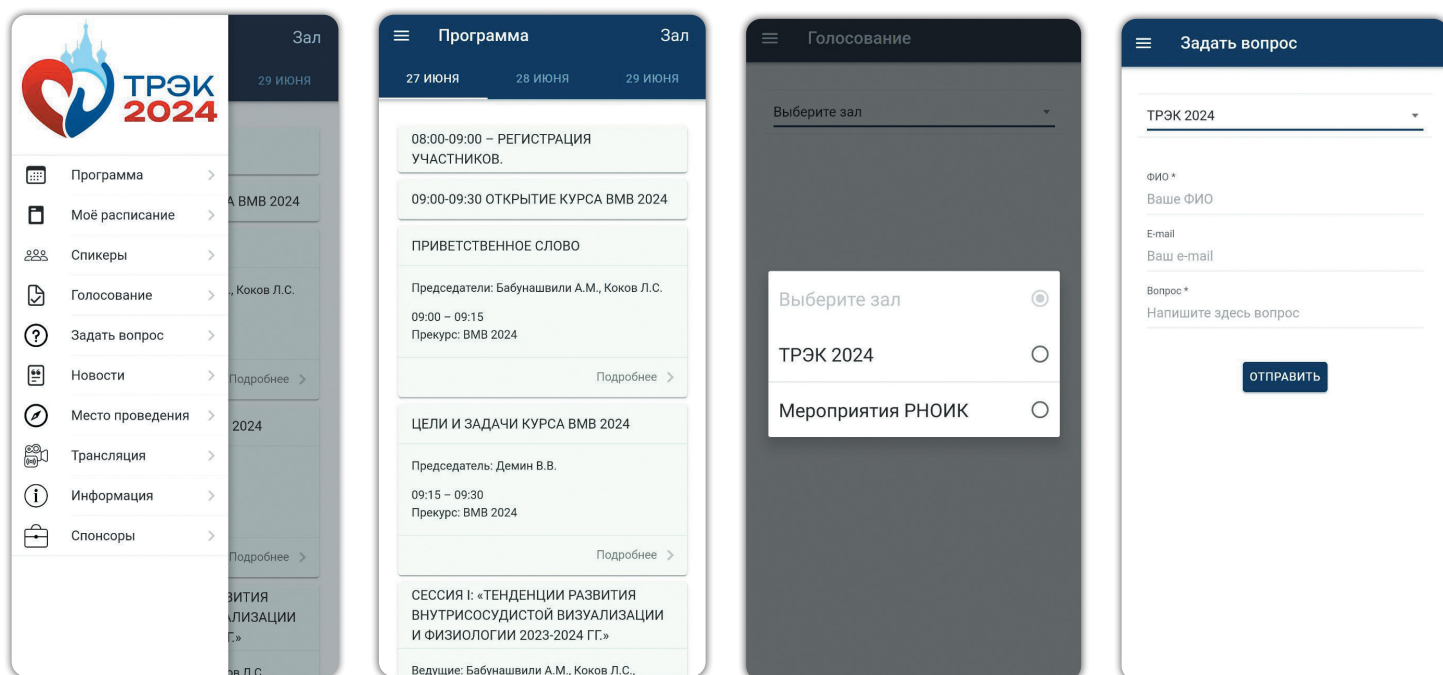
Зал

29 ИЮНЯ

ТРЭК 2024

Программа

Моё расписание

Спикеры

Голосование

Задать вопрос

Новости

Место проведения

Трансляция

Информация

Спонсоры

А ВМВ 2024

, Коков Л.С.

Подробнее

2024

Подробнее

ВИТИЯ
АЛИЗАЦИИ
Г.»

ов Л.С.

Программа

Зал

27 ИЮНЯ

28 ИЮНЯ

29 ИЮНЯ

08:00-09:00 – РЕГИСТРАЦИЯ УЧАСТНИКОВ.

09:00-09:30 ОТКРЫТИЕ КУРСА ВМВ 2024

ПРИВЕТСТВЕННОЕ СЛОВО

Председатели: Бабунашвили А.М., Коков Л.С.

09:00 – 09:15
Прекурс: ВМВ 2024

Подробнее

ЦЕЛИ И ЗАДАЧИ КУРСА ВМВ 2024

Председатель: Демин В.В.

09:15 – 09:30
Прекурс: ВМВ 2024

Подробнее

СЕССИЯ I: «ТЕНДЕНЦИИ РАЗВИТИЯ ВНУТРИСОСУДИСТОЙ ВИЗУАЛИЗАЦИИ И ФИЗИОЛОГИИ 2023-2024 ГГ.»

Ведущие: Бабунашвили А.М., Коков Л.С.,

Голосование

Выберите зал

Выберите зал

ТРЭК 2024

Мероприятия РНОИК

Задать вопрос

ТРЭК 2024

ФИО *
Ваше ФИО

E-mail
Ваш e-mail

Вопрос *
Напишите здесь вопрос

ОТПРАВИТЬ